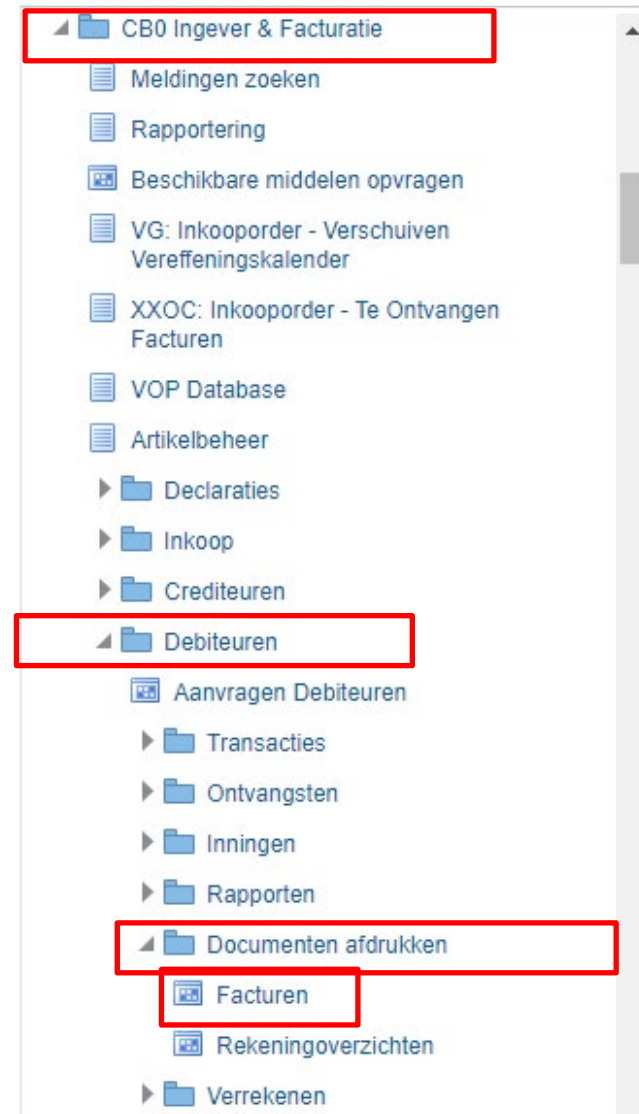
CB0 Ingever & Facturatie
Meldingen zoeken
Rapportering
Beschikbare middelen opvragen
VG: Inkooporder - Verschuiven Vereffeningskalender
XXOC: Inkooporder - Te Ontvangen Facturen
VOP Database
Artikelbeheer
Declaraties
Inkoop
Crediteuren
Debiteuren
Aanvragen Debiteuren
Transacties
Ontvangsten
Inningen
Rapporten
Documenten afdrukken
Facturen
Rekeningoverzichten
Verrekenen